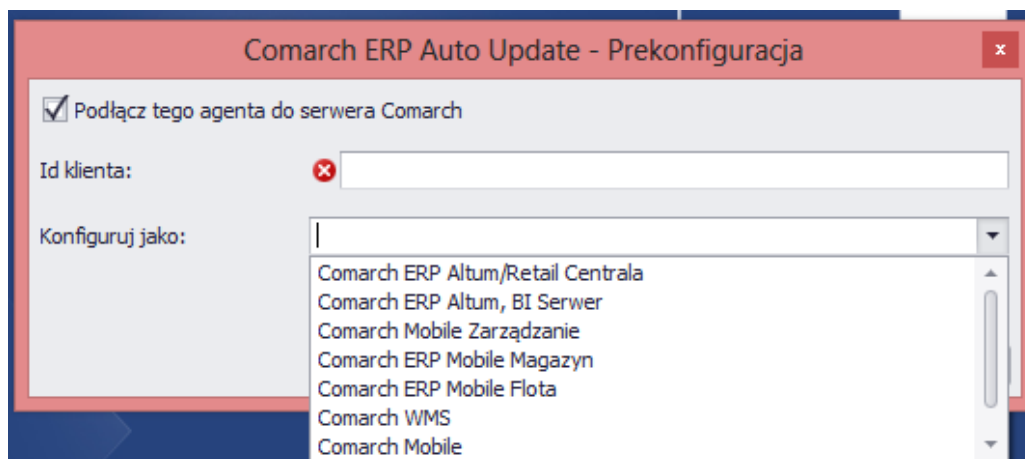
Comarch ERP Auto Update - Prekonfiguracja

x

Podłącz tego agenta do serwera Comarch

Id klienta:

Konfiguruj jako:

Comarch ERP Altum/Retail Centrala
Comarch ERP Altum, BI Serwer
Comarch Mobile Zarządzanie
Comarch ERP Mobile Magazyn
Comarch ERP Mobile Flota
Comarch WMS
Comarch Mobile